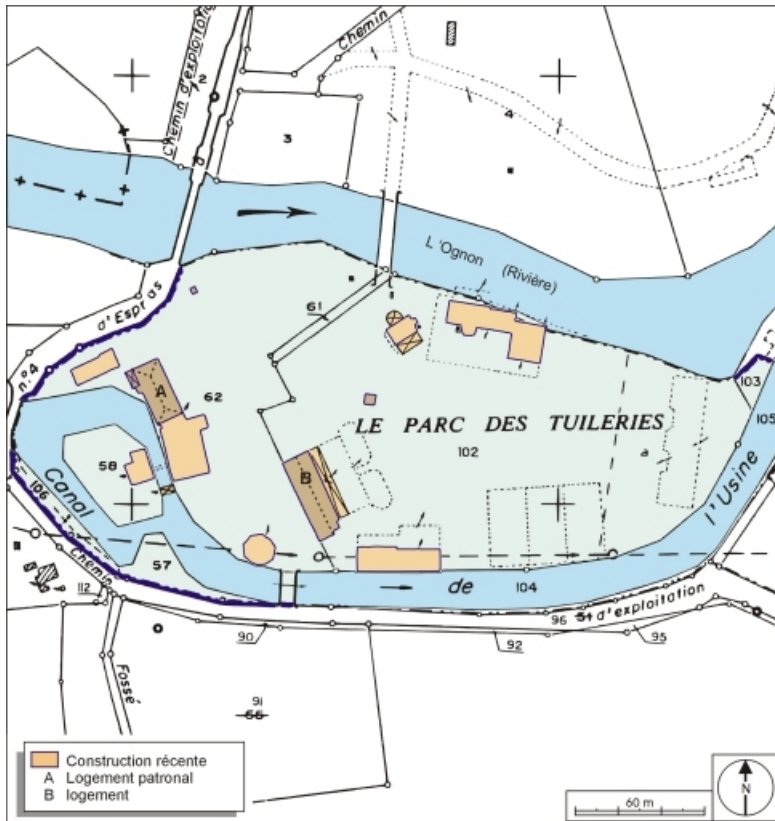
Chemin d'exploitation
Chemin
2
3
4
L'Ognon (Rivière)
d'Espr as
n°4
61
62
A
LE PARC DES TUILERIES
102
103
105
58
Canal
106
B
l'Usine
Chemin
57
de
104
112
96
51 d'exploitation
90
92
95
Fossé
91
66
Construction récente
A Logement patronal
B logement
60 m
N